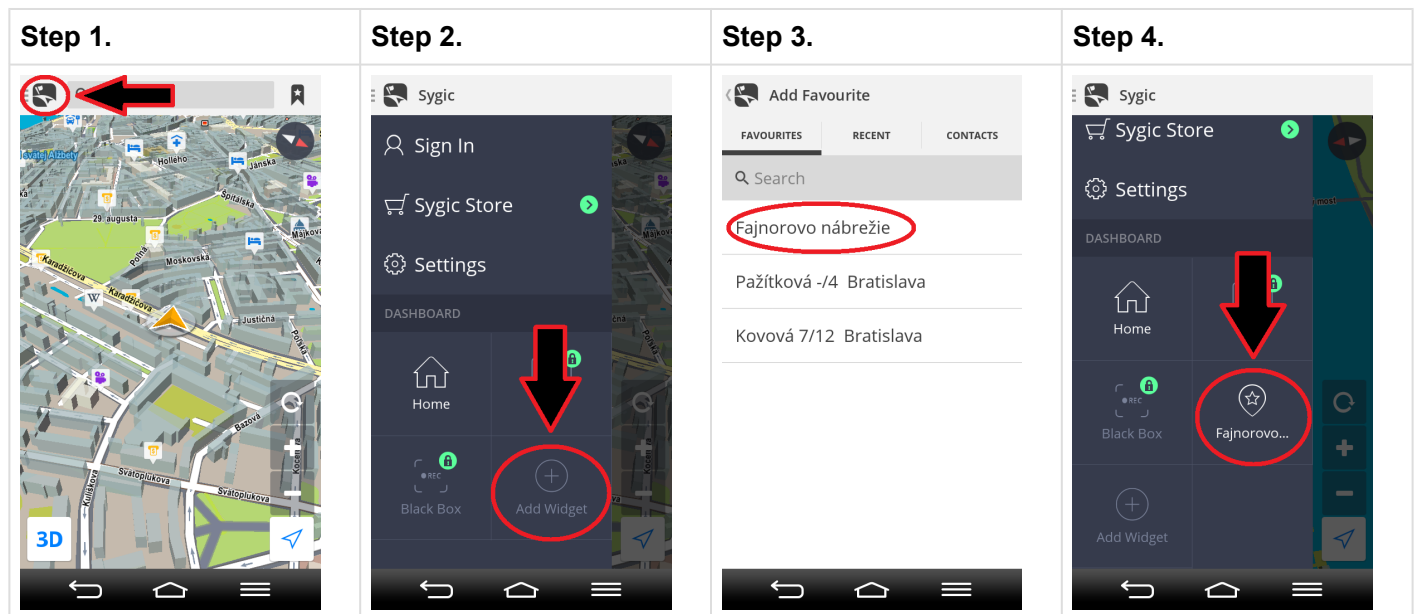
| Step 1. | Step 2. | Step 3. | Step 4. |
|---|---|---|---|
| Svätej Alžbety, Holleho, Jánska, Špitálska, 29. augusta, Majkova, Moskovská, Karadžičova, Poľná, Justičná, Bazová, Svätoplukova, Kulíškova, Košicka, 3D | Sygic, Sign In, Sygic Store, Settings, DASHBOARD, Home, Black Box, REC, Add Widget | Add Favourite, FAVOURITES, RECENT, CONTACTS, Search, Fajnorovo nábrežie, Pažítková -/4 Bratislava, Kovová 7/12 Bratislava | Sygic, Sygic Store, Settings, DASHBOARD, Home, Black Box, REC, Fajnorovo..., Add Widget, most |